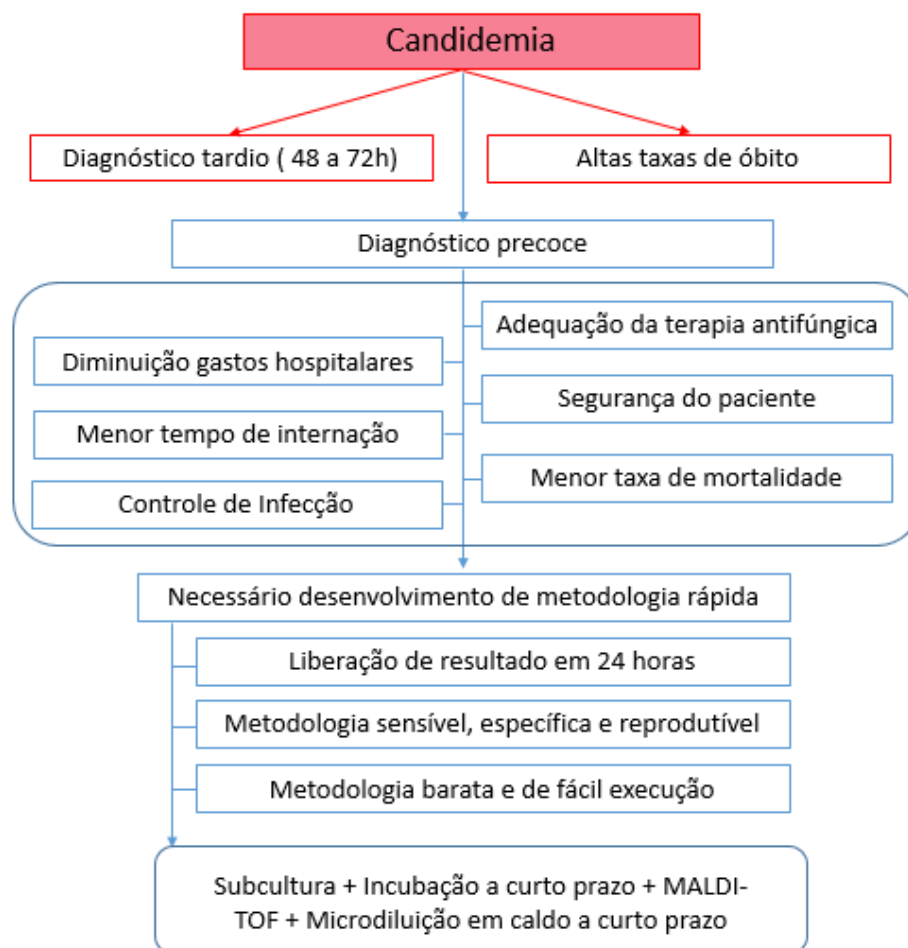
Candidemia

Diagnóstico tardio ( 48 a 72h)

Altas taxas de óbito

Diagnóstico precoce

Adequação da terapia antifúngica

Diminuição gastos hospitalares

Segurança do paciente

Menor tempo de internação

Menor taxa de mortalidade

Controle de Infecção

Necessário desenvolvimento de metodologia rápida

Liberação de resultado em 24 horas

Metodologia sensível, específica e reprodutível

Metodologia barata e de fácil execução

Subcultura + Incubação a curto prazo + MALDI-TOF + Microdiluição em caldo a curto prazo